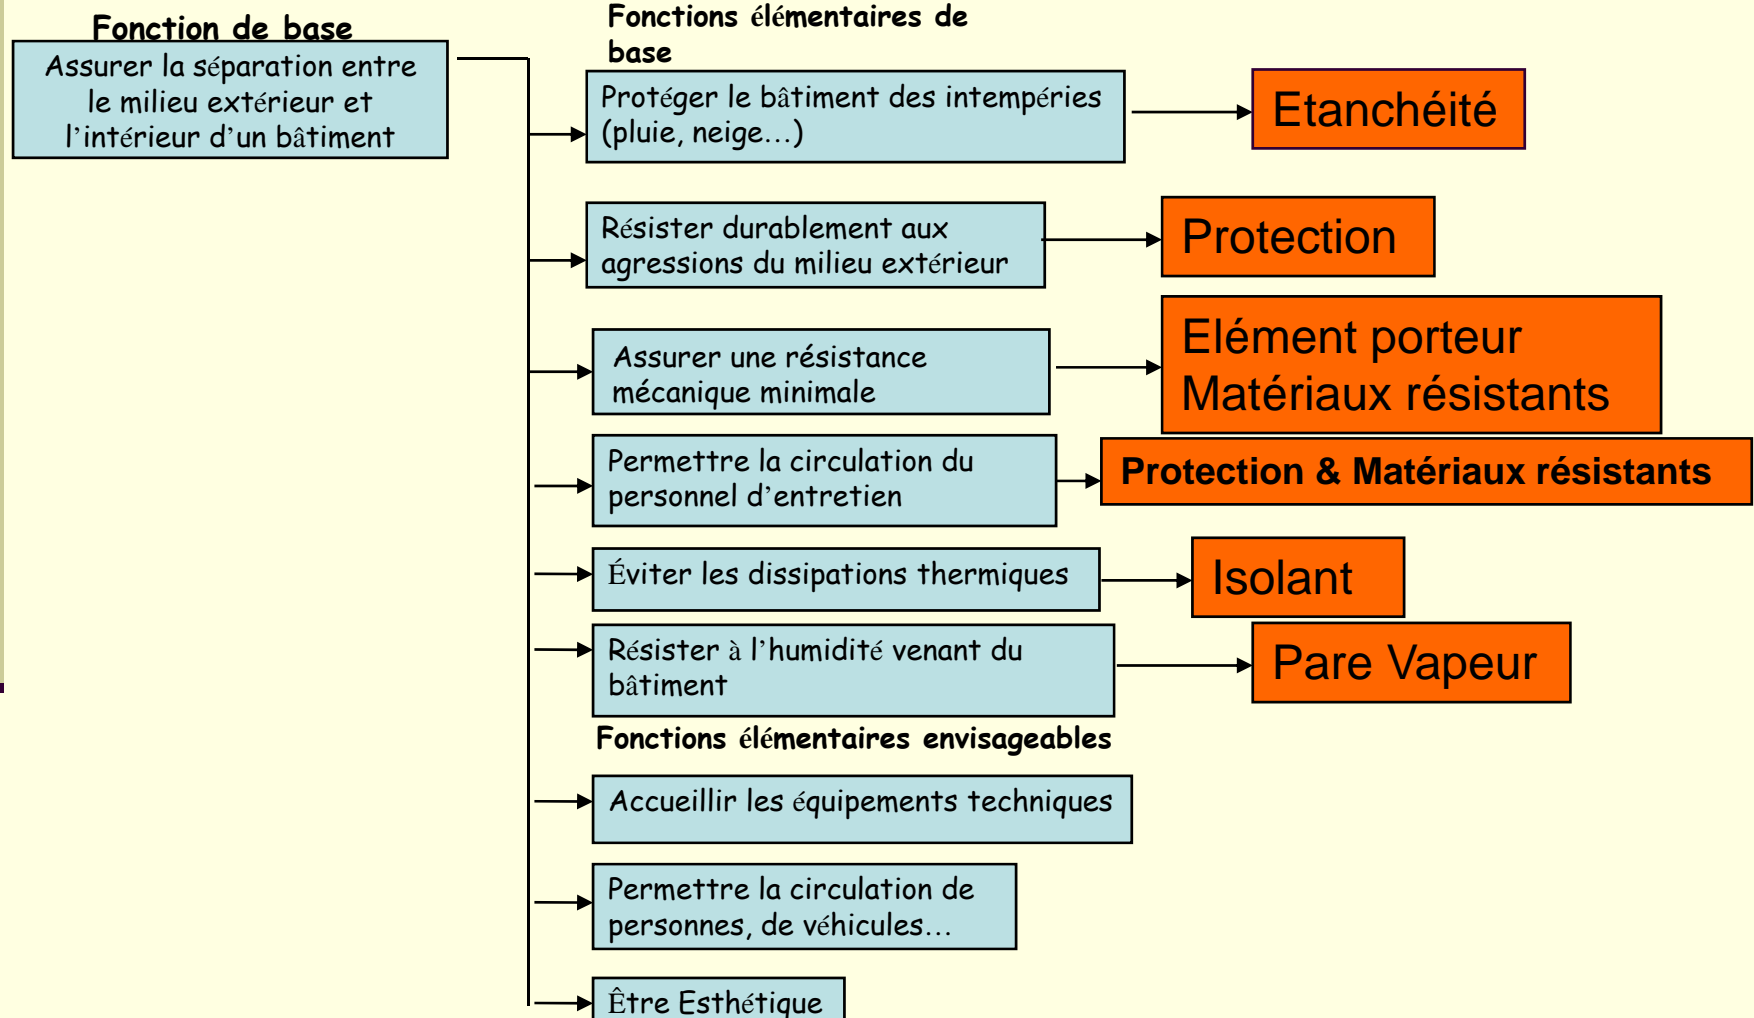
Fonction de base

Assurer la séparation entre le milieu extérieur et l'intérieur d'un bâtiment

Fonctions élémentaires de base

Protéger le bâtiment des intempéries (pluie, neige…)

Etanchéité

Résister durablement aux agressions du milieu extérieur

Protection

Assurer une résistance mécanique minimale

Elément porteur
Matériaux résistants

Permettre la circulation du personnel d'entretien

Protection & Matériaux résistants

Éviter les dissipations thermiques

Isolant

Résister à l'humidité venant du bâtiment

Pare Vapeur

Fonctions élémentaires envisageables

Accueillir les équipements techniques

Permettre la circulation de personnes, de véhicules…

Être Esthétique